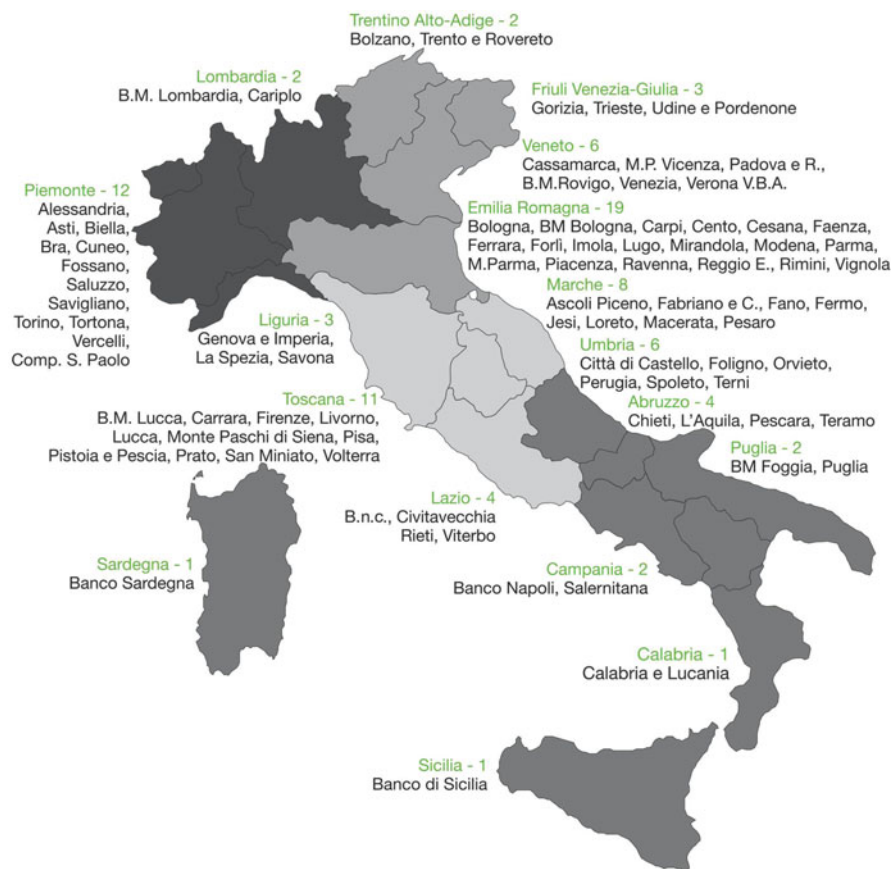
Trentino Alto-Adige - 2
Bolzano, Trento e Rovereto

Lombardia - 2
B.M. Lombardia, Cariplo

Friuli Venezia-Giulia - 3
Gorizia, Trieste, Udine e Pordenone

Veneto - 6
Cassamarca, M.P. Vicenza, Padova e R., B.M.Rovigo, Venezia, Verona V.B.A.

Piemonte - 12
Alessandria, Asti, Biella, Bra, Cuneo, Fossano, Saluzzo, Savigliano, Torino, Tortona, Vercelli, Comp. S. Paolo

Emilia Romagna - 19
Bologna, BM Bologna, Carpi, Cento, Cesana, Faenza, Ferrara, Forlì, Imola, Lugo, Mirandola, Modena, Parma, M.Parma, Piacenza, Ravenna, Reggio E., Rimini, Vignola

Marche - 8
Ascoli Piceno, Fabriano e C., Fano, Fermo, Jesi, Loreto, Macerata, Pesaro

Liguria - 3
Genova e Imperia, La Spezia, Savona

Umbria - 6
Città di Castello, Foligno, Orvieto, Perugia, Spoleto, Terni

Toscana - 11
B.M. Lucca, Carrara, Firenze, Livorno, Lucca, Monte Paschi di Siena, Pisa, Pistoia e Pescia, Prato, San Miniato, Volterra

Abruzzo - 4
Chieti, L'Aquila, Pescara, Teramo

Puglia - 2
BM Foggia, Puglia

Lazio - 4
B.n.c., Civitavecchia Rieti, Viterbo

Sardegna - 1
Banco Sardegna

Campania - 2
Banco Napoli, Salernitana

Calabria - 1
Calabria e Lucania

Sicilia - 1
Banco di Sicilia